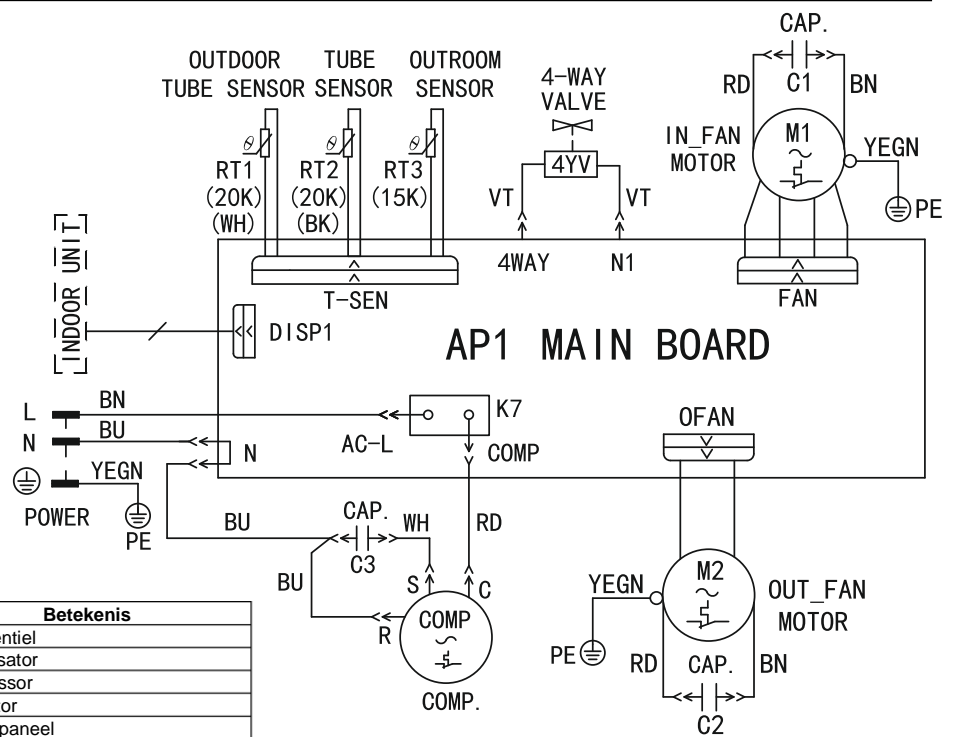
OUTDOOR TUBE SENSOR
TUBE SENSOR
OUTROOM SENSOR
4-WAY VALVE
CAP.
C1
RD
BN
IN_FAN MOTOR
M1
YEGN
PE
RT1 (20K) (WH)
RT2 (20K) (BK)
RT3 (15K)
4YV
VT
VT
4WAY
N1
T-SEN
FAN
INDOOR UNIT
DISP1
AP1 MAIN BOARD
L
N
BN
BU
YEGN
POWER
PE
K7
AC-L
N
COMP
OFAN
BU
CAP.
C3
WH
RD
BU
S
C
R
COMP
COMP.
YEGN
M2
OUT_FAN MOTOR
PE
RD
CAP.
BN
C2

| Betekenis |
|---|
| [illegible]entiel |
| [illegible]sator |
| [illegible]ssor |
| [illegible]or |
| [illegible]paneel |